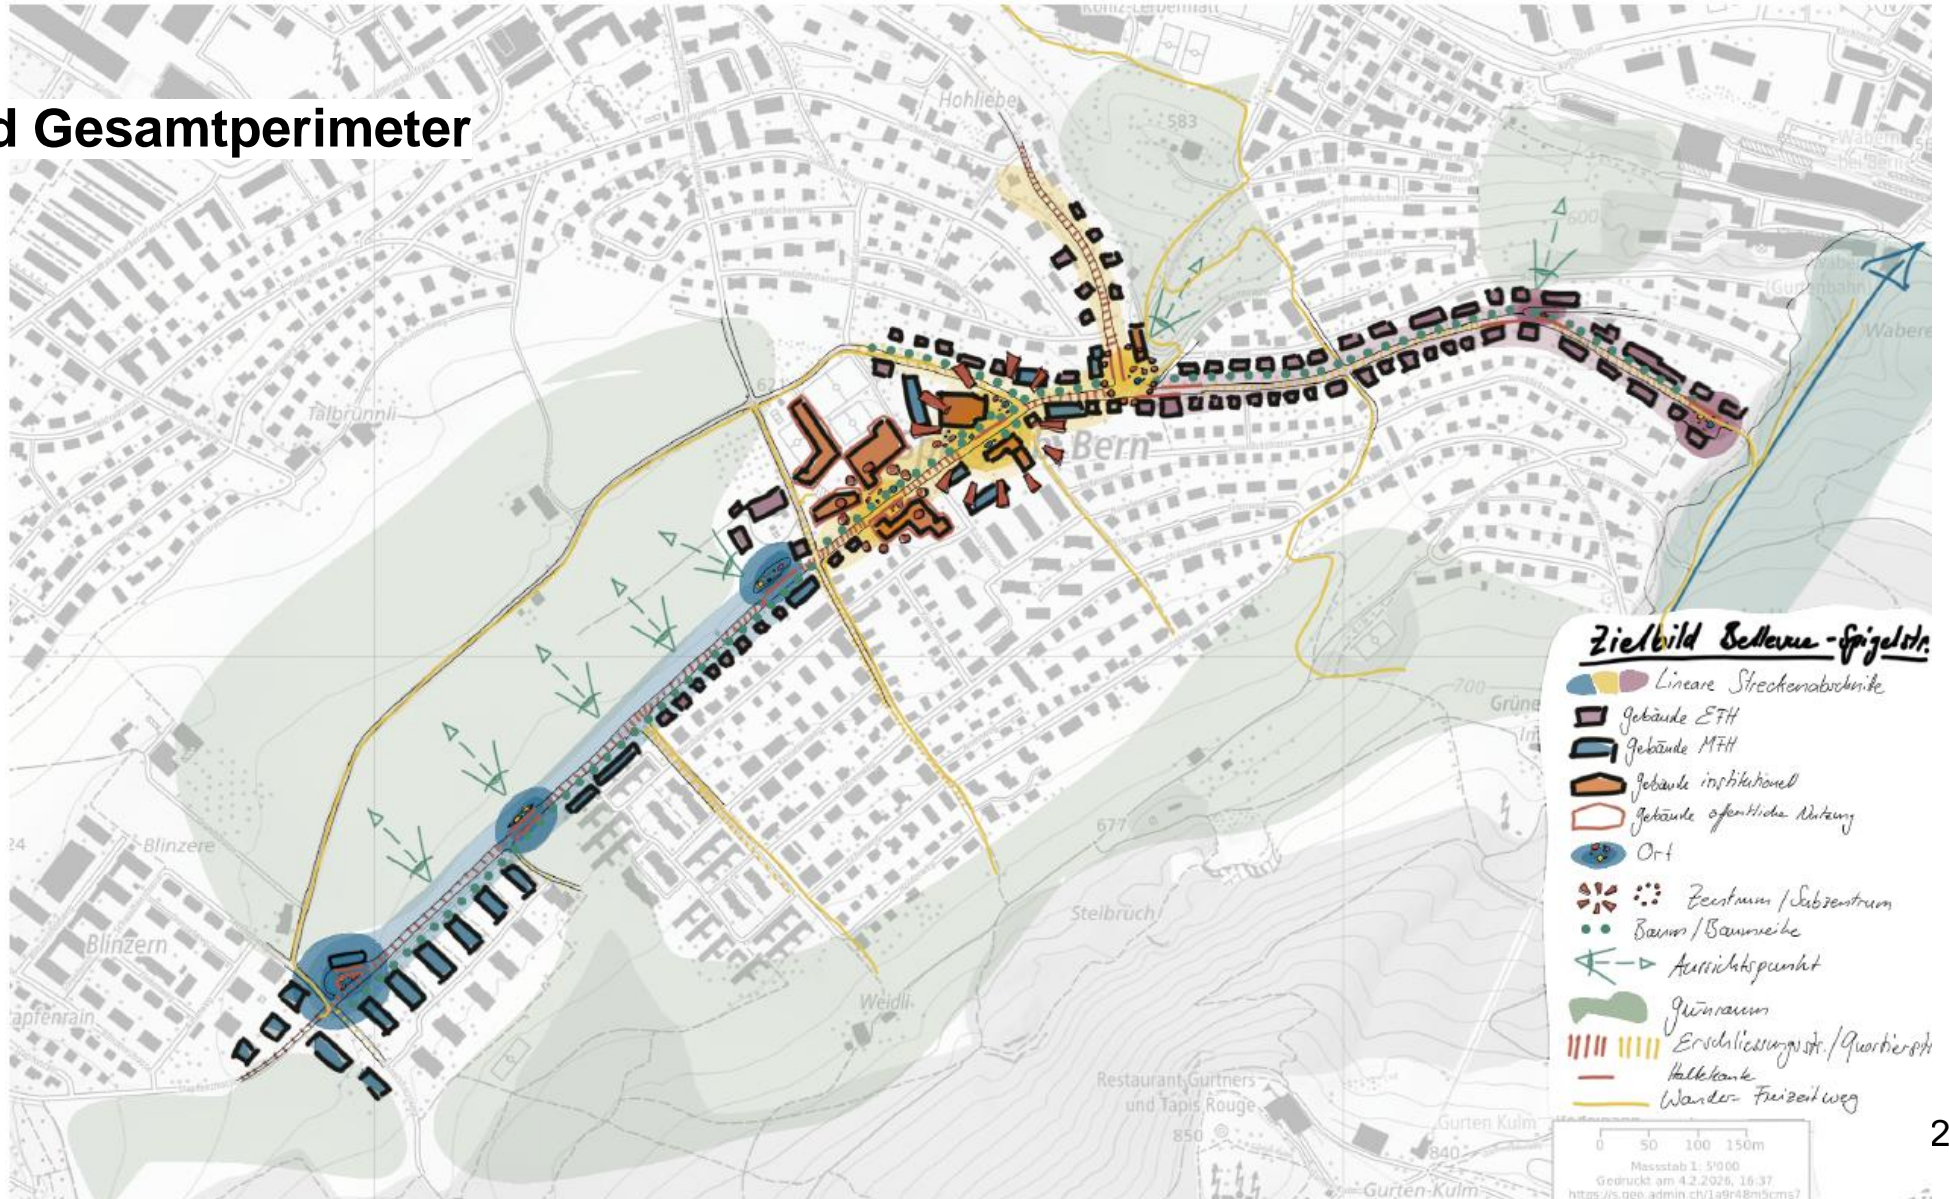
d Gesamtperimeter

Köniz-Liebefeld
Hohliebe
583
Wabern
Talbrünnli
621
Bern
600
Gurtenbahn
Wabern
700
Grüne
677
Blinzere
Blinzern
Stelbrüch
Weidli
äpfenrain
Restaurant Gurtners und Tapis Rouge
850
Gurten Kulm
840
Gurten-Kulm

Zielbild Bellevue - Spiegelstr.
Lineare Streckenabschnitte
Gebäude EFH
Gebäude MFH
Gebäude institutionell
Gebäude öffentliche Nutzung
Ort
Zentrum / Subzentrum
Baum / Baumreihe
Aussichtspunkt
Grünraum
Erschliessungsstr. / Quartierstr.
Haltekante
Wander- Freizeitweg

0 50 100 150m
Massstab 1: 5'000
Gedruckt am 4.2.2026, 16:37
https://s.geo.admin.ch/1a9f48m5cms7

2